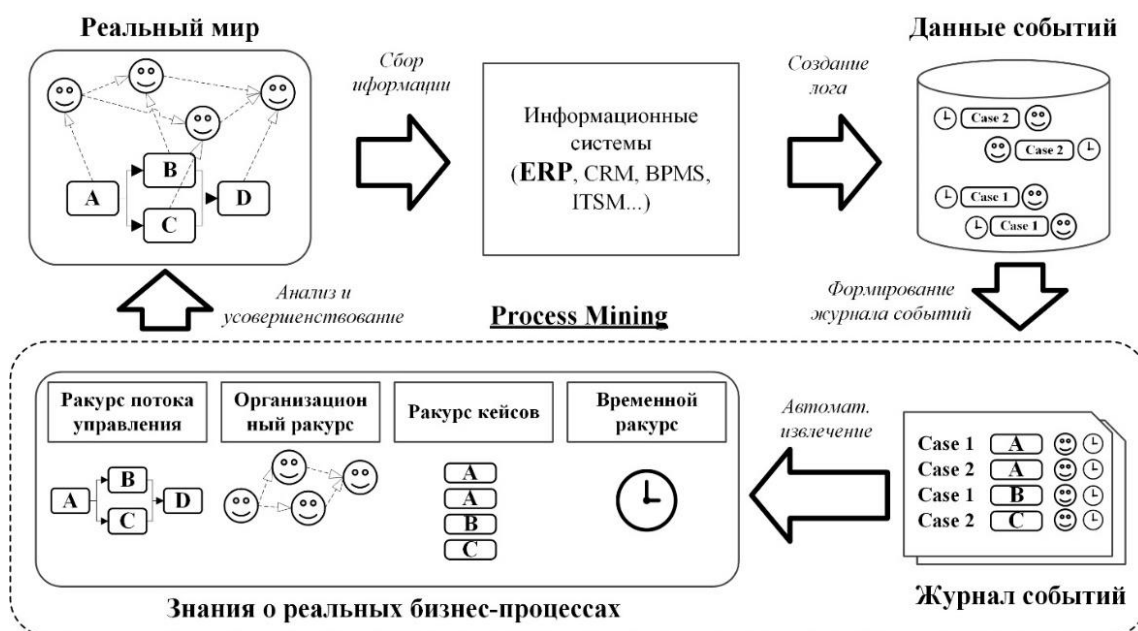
Реальный мир

A

B

C

D

Сбор иформации

Информационные системы (ERP, CRM, BPMS, ITSM...)

Создание лога

Данные событий

Case 2

Case 2

Case 1

Case 1

Формирование журнала событий

Анализ и усовершенствование

Process Mining

Ракурс потока управления

Организацион ный ракурс

Ракурс кейсов

Временной ракурс

A

B

C

D

A

A

B

C

Автомат. извлечение

| Case 1 | A |
|---|---|
| Case 2 | A |
| Case 1 | B |
| Case 2 | C |

Знания о реальных бизнес-процессах

Журнал событий